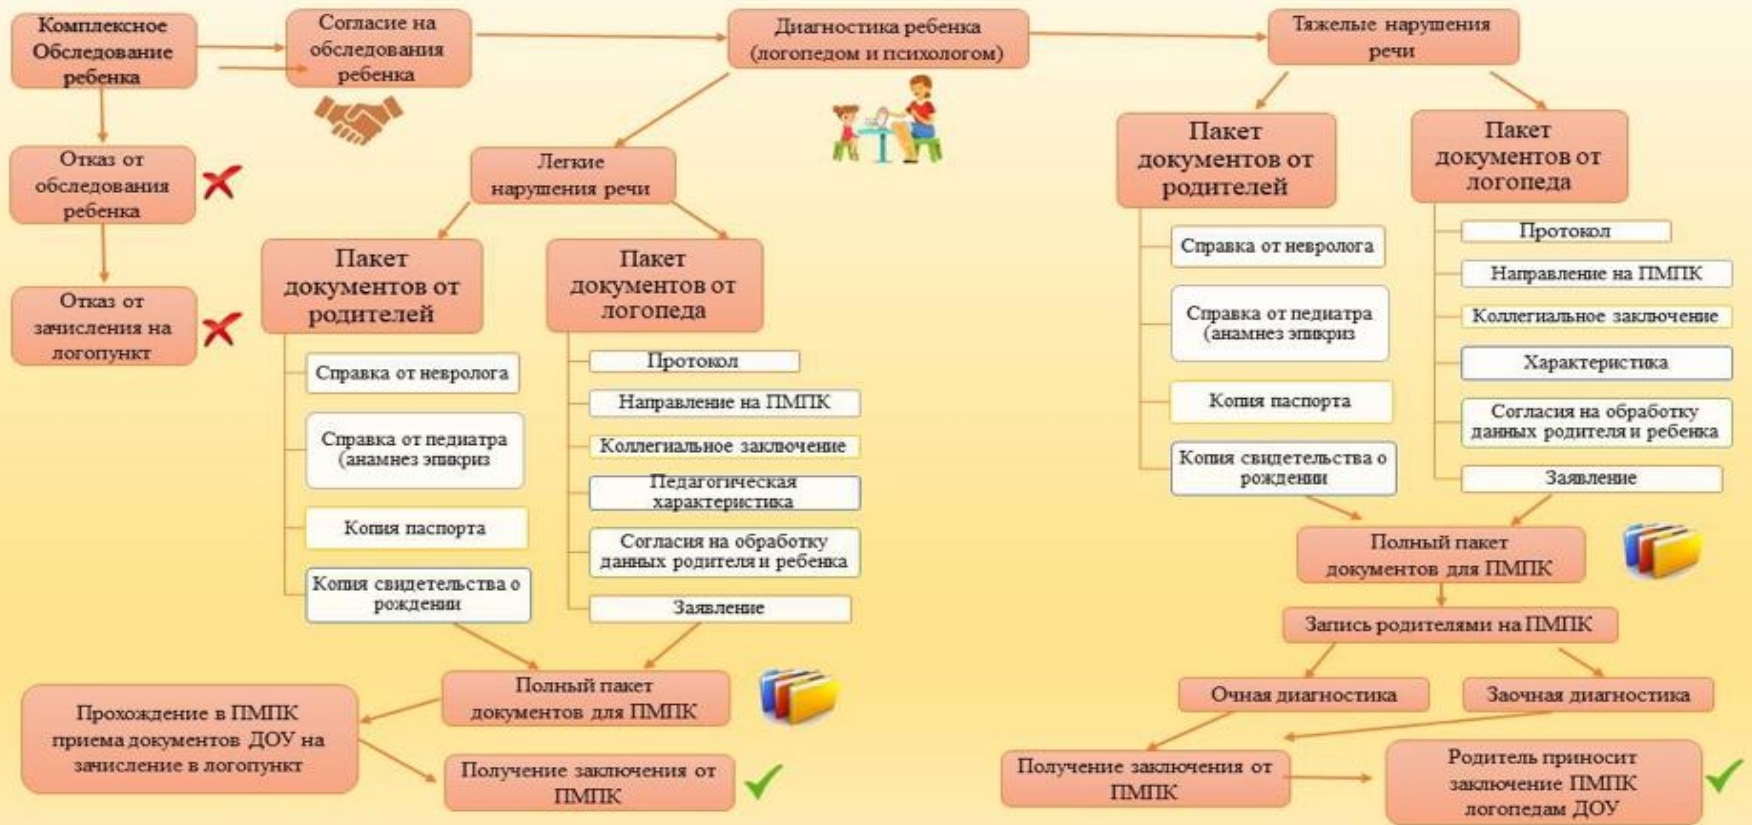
Комплексное Обследование ребенка

Согласие на обследования ребенка

Диагностика ребенка (логопедом и психологом)

Тяжелые нарушения речи

Отказ от обследования ребенка

Отказ от зачисления на логопункт

Легкие нарушения речи

Пакет документов от родителей

Справка от невролога

Справка от педиатра (анамнез эпикриз

Копия паспорта

Копия свидетельства о рождении

Пакет документов от логопеда

Протокол

Направление на ПМПК

Коллегиальное заключение

Педагогическая характеристика

Согласия на обработку данных родителя и ребенка

Заявление

Полный пакет документов для ПМПК

Прохождение в ПМПК приема документов ДОУ на зачисление в логопункт

Получение заключения от ПМПК

Пакет документов от родителей

Справка от невролога

Справка от педиатра (анамнез эпикриз

Копия паспорта

Копия свидетельства о рождении

Пакет документов от логопеда

Протокол

Направление на ПМПК

Коллегиальное заключение

Характеристика

Согласия на обработку данных родителя и ребенка

Заявление

Полный пакет документов для ПМПК

Запись родителями на ПМПК

Очная диагностика

Заочная диагностика

Получение заключения от ПМПК

Родитель приносит заключение ПМПК логопедам ДОУ